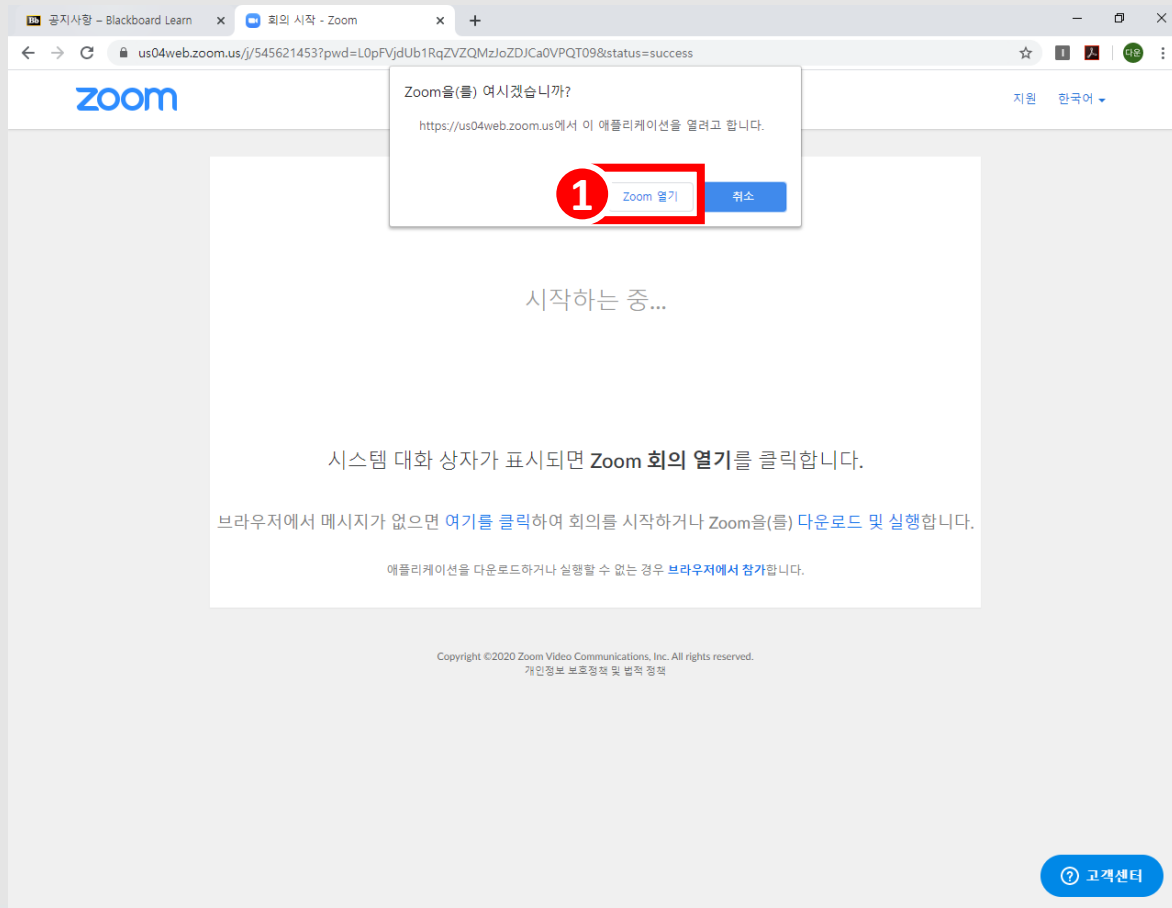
Bb 공지사항 – Blackboard Learn ×

회의 시작 - Zoom ×

+

us04web.zoom.us/j/545621453?pwd=L0pFVjdUb1RqZVZQMzJoZDJCa0VPQT09&status=success

다운

zoom

지원 한국어

Zoom을(를) 여시겠습니까?

https://us04web.zoom.us에서 이 애플리케이션을 열려고 합니다.

1

Zoom 열기

취소

시작하는 중...

시스템 대화 상자가 표시되면 Zoom 회의 열기를 클릭합니다.

브라우저에서 메시지가 없으면 여기를 클릭하여 회의를 시작하거나 Zoom을(를) 다운로드 및 실행합니다.

애플리케이션을 다운로드하거나 실행할 수 없는 경우 브라우저에서 참가합니다.

Copyright ©2020 Zoom Video Communications, Inc. All rights reserved.
개인정보 보호정책 및 법적 정책

? 고객센터